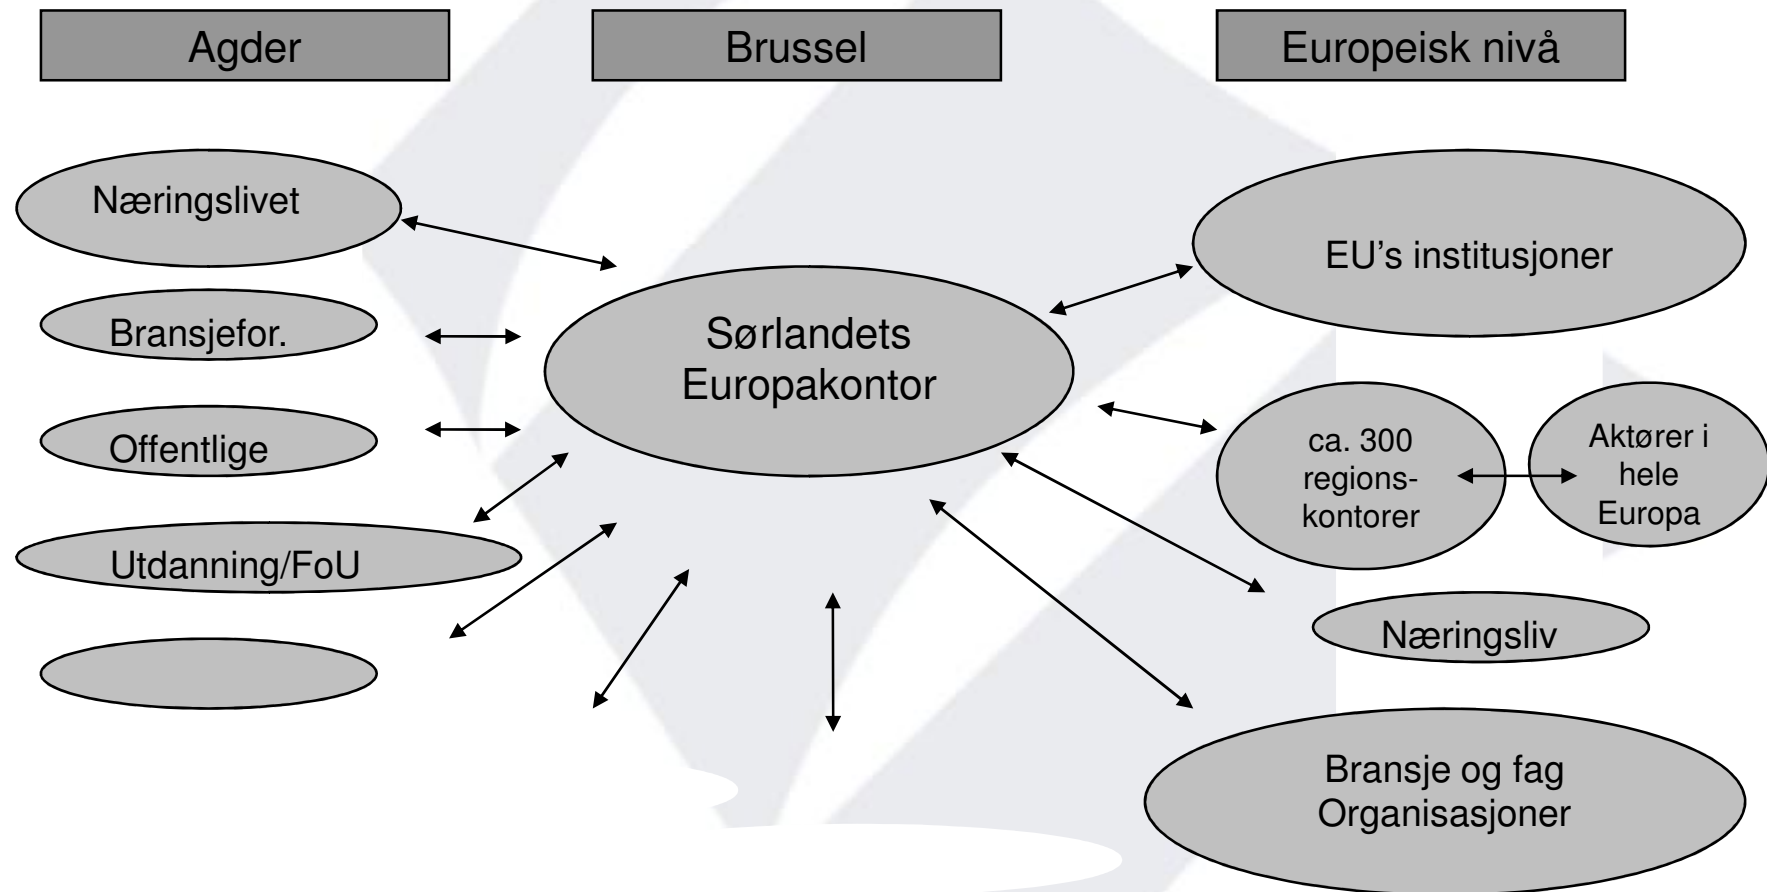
Agder

Brussel

Europeisk nivå

Næringslivet

Bransjefor.

Offentlige

Utdanning/FoU

Sørlandets Europakontor

EU's institusjoner

ca. 300 regionskontorer

Aktører i hele Europa

Næringsliv

Bransje og fag Organisasjoner